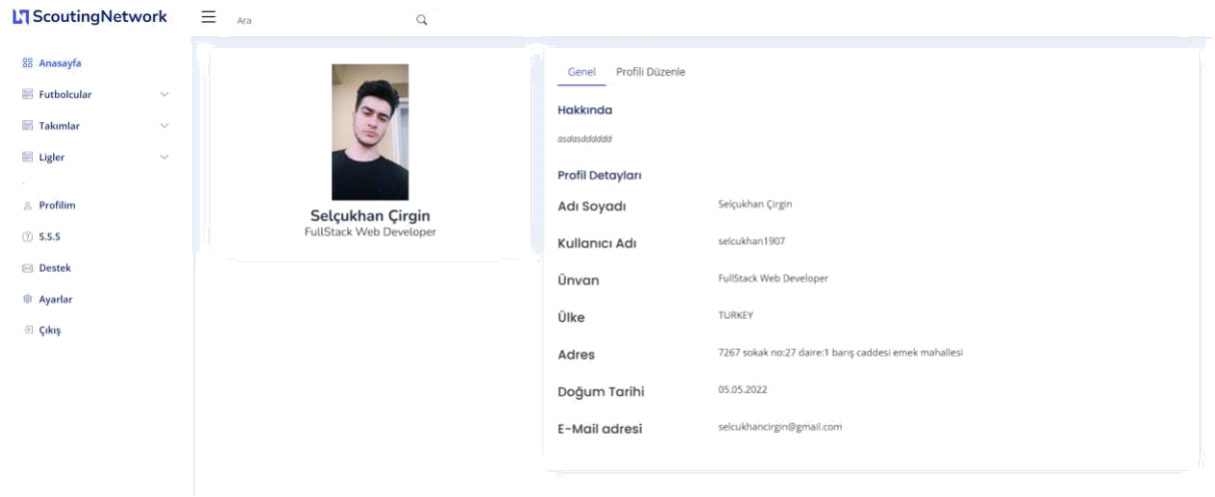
ScoutingNetwork

Ara

Anasayfa
Futbolcular
Takımlar
Ligler
Profilim
S.S.S
Destek
Ayarlar
Çıkış

Selçukhan Çirgin
FullStack Web Developer

Genel Profili Düzenle

Hakkında
asdasdddddd

Profil Detayları

| Adı Soyadı | Selçukhan Çirgin |
|---|---|
| Kullanıcı Adı | selcukhan1907 |
| Ünvan | FullStack Web Developer |
| Ülke | TURKEY |
| Adres | 7267 sokak no:27 daire:1 barış caddesi emek mahallesi |
| Doğum Tarihi | 05.05.2022 |
| E-Mail adresi | selcukhancirgin@gmail.com |